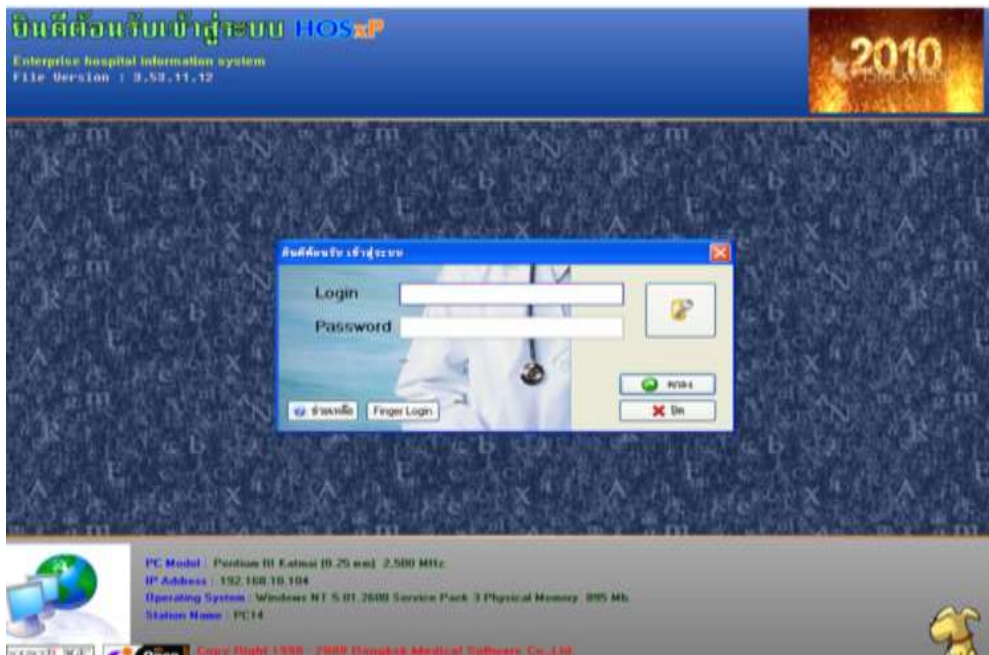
ยินดีต้อนรับเข้าสู่ระบบ HOSxP
Enterprise hospital information system
File Version : 3.53.11.12

2010

ยินดีต้อนรับ เข้าสู่ระบบ

Login
Password

ตกลง
ช่วยเหลือ
Finger Login
ปิด

PC Model : Pentium III Katmai (0.25 um) 2,500 MHz
IP Address : 192.168.10.104
Operating System : Windows NT 5.01.2600 Service Pack 3 Physical Memory 895 Mb
Station Name : PC14

Copy Right 1998 - 2008 Bangkok Medical Software Co.,Ltd.